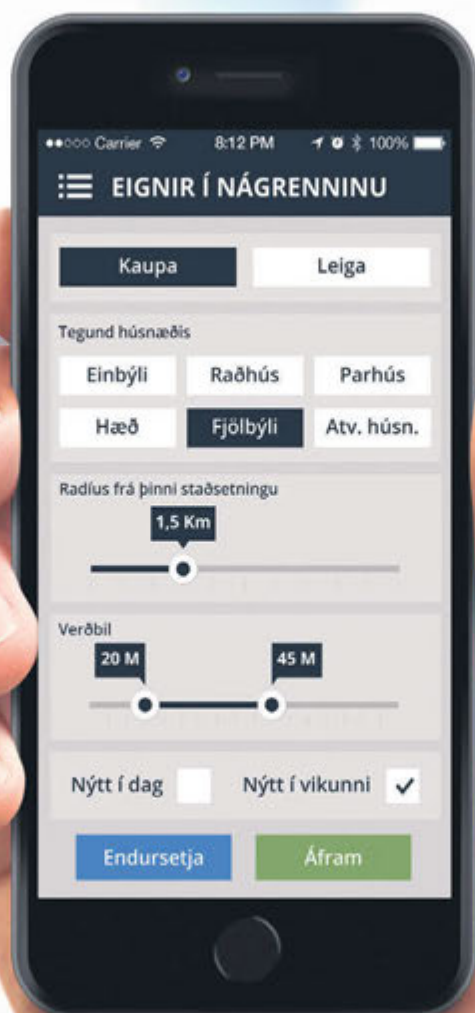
●●○○○ Carrier 8:12 PM 100%

EIGNIR Í NÁGRENNINU

Kaupa
Leiga

Tegund húsnæðis

Einbýli
Raðhús
Parhús
Hæð
Fjölbýli
Atv. húsn.

Radíus frá þinni staðsetningu

1,5 Km

Verðbil

20 M
45 M

Nýtt í dag
Nýtt í vikunni

Endursetja
Áfram